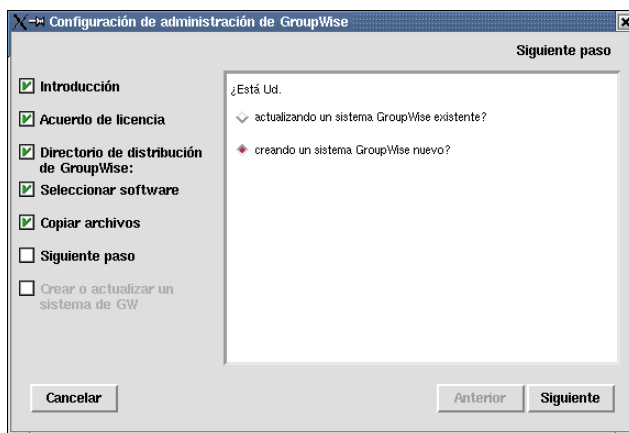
Configuración de administración de GroupWise

Siguiente paso

Introducción

Acuerdo de licencia

Directorio de distribución de GroupWise:

Seleccionar software

Copiar archivos

Siguiente paso

Crear o actualizar un sistema de GW

¿Está Ud.

actualizando un sistema GroupWise existente?

creando un sistema GroupWise nuevo?

Cancelar

Anterior

Siguiente